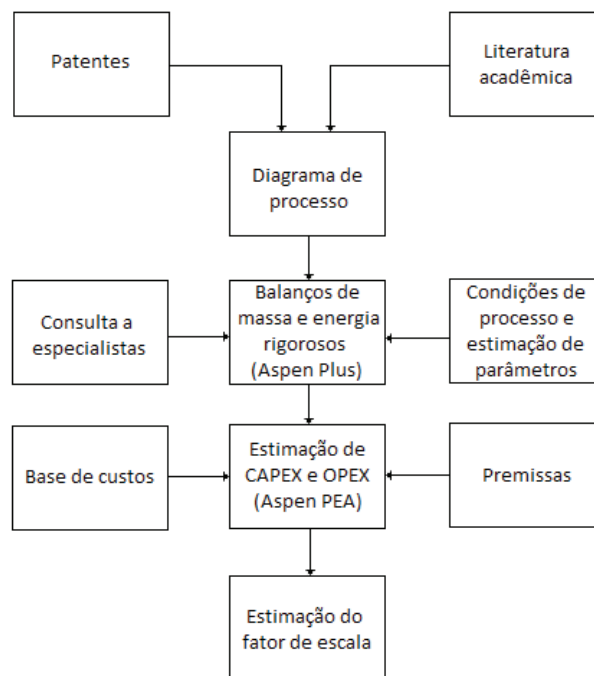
Patentes

Literatura acadêmica

Diagrama de processo

Consulta a especialistas

Balanços de massa e energia rigorosos (Aspen Plus)

Condições de processo e estimação de parâmetros

Base de custos

Estimação de CAPEX e OPEX (Aspen PEA)

Premissas

Estimação do fator de escala